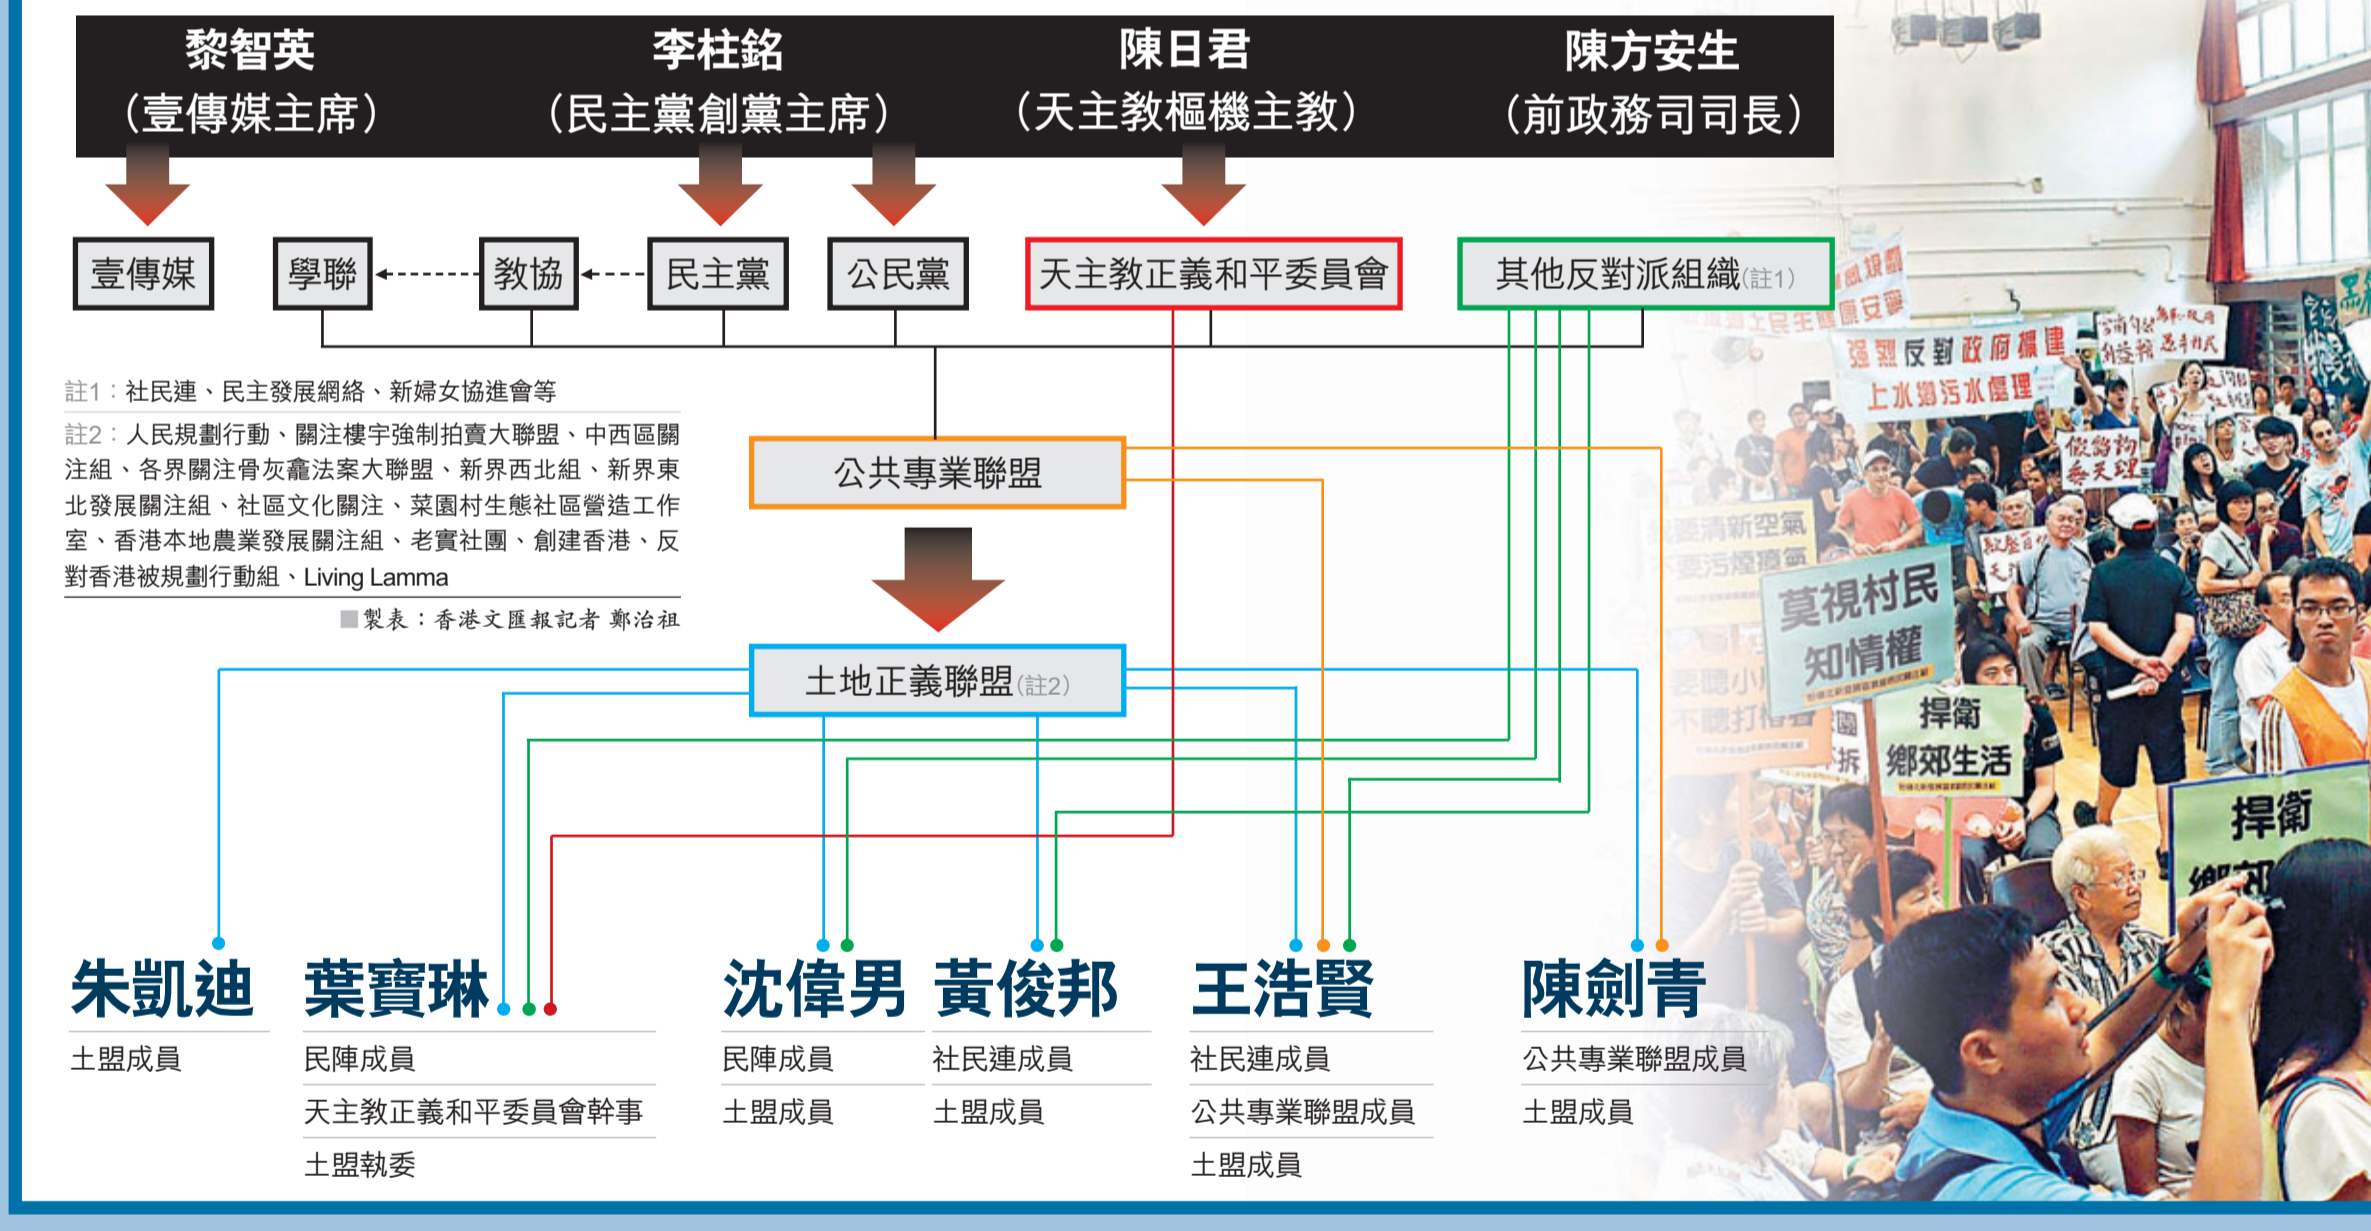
黎智英
(壹傳媒主席)

李柱銘
(民主黨創黨主席)

陳日君
(天主教樞機主教)

陳方安生
(前政務司司長)

壹傳媒

學聯

教協

民主黨

公民黨

天主教正義和平委員會

其他反對派組織(註1)

註1:社民連、民主發展網絡、新婦女協進會等

註2:人民規劃行動、關注樓宇強制拍賣大聯盟、中西區關注組、各界關注骨灰龕法案大聯盟、新界西北組、新界東北發展關注組、社區文化關注、菜園村生態社區營造工作室、香港本地農業發展關注組、老實社團、創建香港、反對香港被規劃行動組、Living Lamma

■製表:香港文匯報記者 鄭治祖

公共專業聯盟

土地正義聯盟(註2)

朱凱廸
土盟成員

葉寶琳
民陣成員
天主教正義和平委員會幹事
土盟執委

沈偉男
民陣成員
土盟成員

黃俊邦
社民連成員
土盟成員

王浩賢
社民連成員
公共專業聯盟成員
土盟成員

陳劍青
公共專業聯盟成員
土盟成員

莫視村民知情權

捍衛鄉郊生活

捍衛

強烈反對政府棲建上水鄉污水處理

要清新空氣 不要污煙瘴氣

要聽小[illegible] 不聽打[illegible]